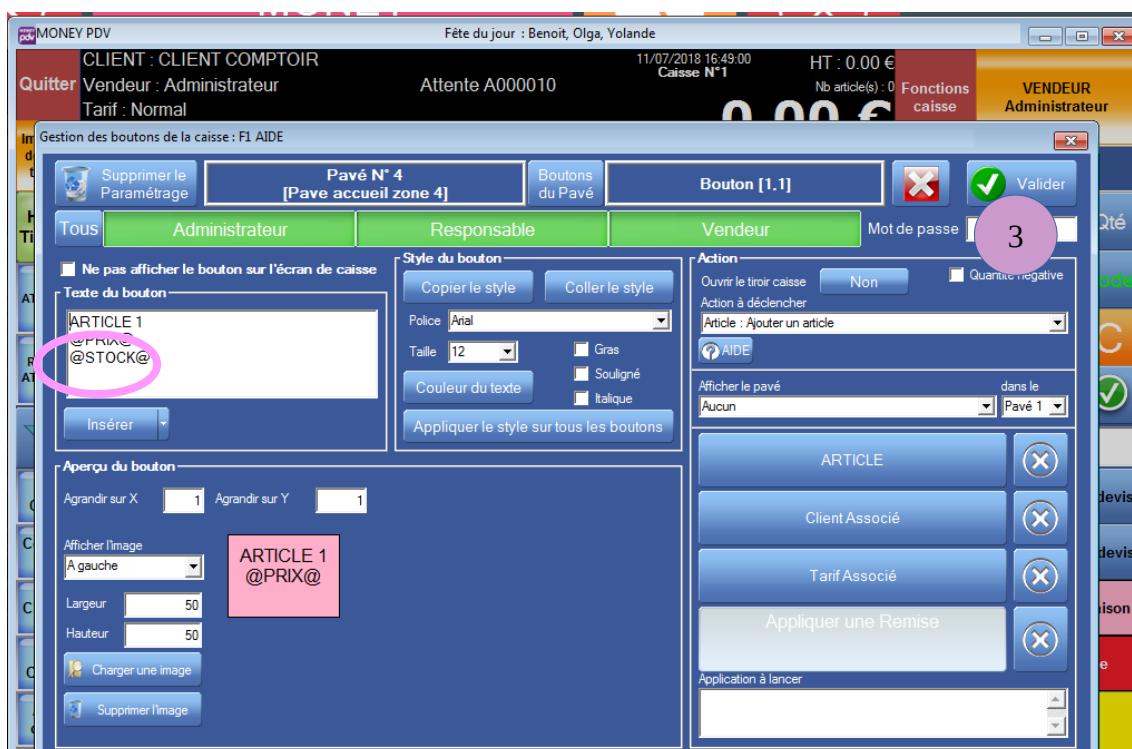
MONEY PDV
Fête du jour : Benoit, Olga, Yolande

Quitter
CLIENT : CLIENT COMPTOIR
Vendeur : Administrateur
Tarif : Normal
Attente A000010
11/07/2018 16:49:00
Caisse N°1
HT : 0.00 €
Nb article(s) : 0
0.00 €
Fonctions caisse
VENDEUR
Administrateur

Gestion des boutons de la caisse : F1 AIDE

Supprimer le Paramétrage
Pavé N° 4
[Pave accueil zone 4]
Boutons du Pavé
Bouton [1,1]
Valider

Tous
Administrateur
Responsable
Vendeur
Mot de passe
3

Ne pas afficher le bouton sur l'écran de caisse
Texte du bouton
ARTICLE 1
@PRIX@
@STOCK@
Insérer

Style du bouton
Copier le style
Coller le style
Police Arial
Taille 12
Gras
Souligné
Italique
Couleur du texte
Appliquer le style sur tous les boutons

Action
Ouvrir le tiroir caisse
Non
Quantité négative
Action à déclencher
Article : Ajouter un article
AIDE
Afficher le pavé
Aucun
dans le
Pavé 1

Aperçu du bouton
Agrandir sur X 1
Agrandir sur Y 1
Afficher l'image
A gauche
Largeur 50
Hauteur 50
Charger une image
Supprimer l'image
ARTICLE 1
@PRIX@

ARTICLE
Client Associé
Tarif Associé
Appliquer une Remise
Application à lancer

Qté
ode
C
devis
devis
ison
e